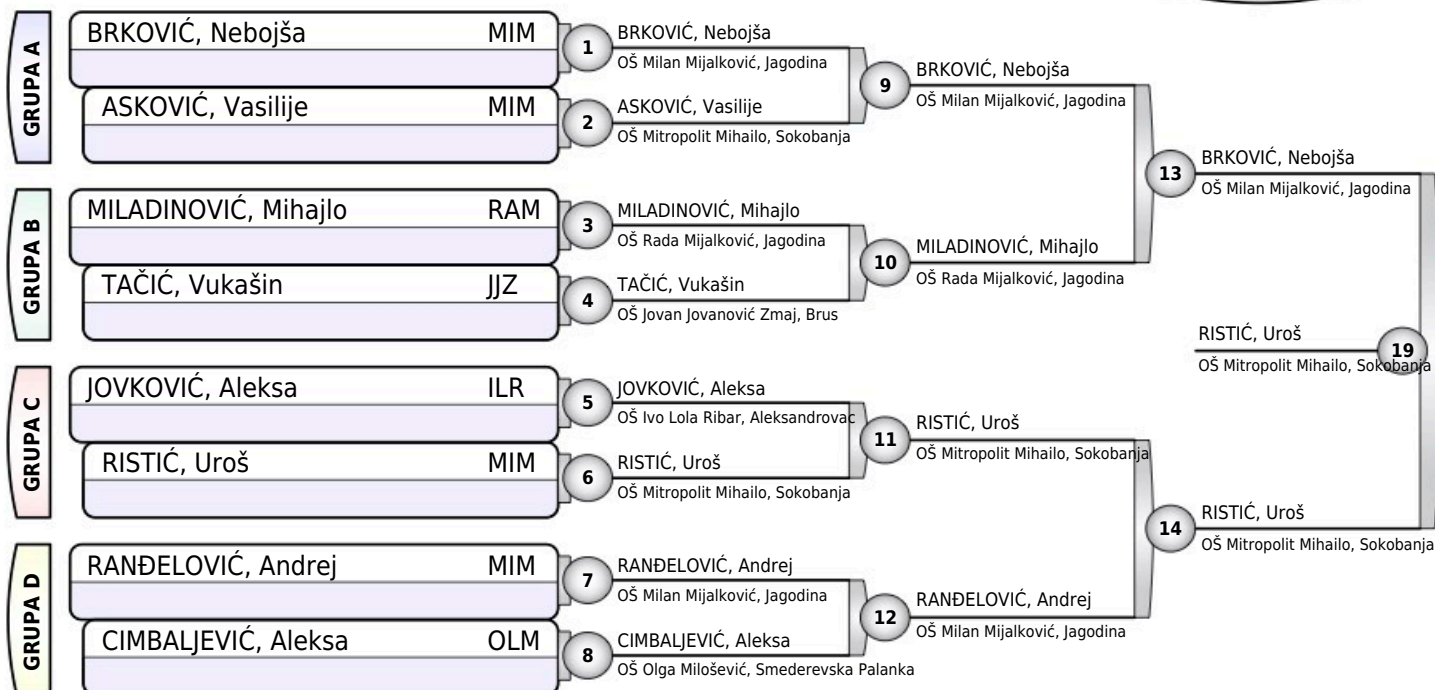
GRUPA A

BRKOVIĆ, Nebojša MIM

ASKOVIĆ, Vasilije MIM

GRUPA B

MILADINOVIĆ, Mihajlo RAM

TAČIĆ, Vukašin JJZ

GRUPA C

JOVKOVIĆ, Aleksa ILR

RISTIĆ, Uroš MIM

GRUPA D

RANĐELOVIĆ, Andrej MIM

CIMBALJEVIĆ, Aleksa OLM

1 BRKOVIĆ, Nebojša
OŠ Milan Mijalković, Jagodina

2 ASKOVIĆ, Vasilije
OŠ Mitropolit Mihailo, Sokobanja

3 MILADINOVIĆ, Mihajlo
OŠ Rada Mijalković, Jagodina

4 TAČIĆ, Vukašin
OŠ Jovan Jovanović Zmaj, Brus

5 JOVKOVIĆ, Aleksa
OŠ Ivo Lola Ribar, Aleksandrovac

6 RISTIĆ, Uroš
OŠ Mitropolit Mihailo, Sokobanja

7 RANĐELOVIĆ, Andrej
OŠ Milan Mijalković, Jagodina

8 CIMBALJEVIĆ, Aleksa
OŠ Olga Milošević, Smederevska Palanka

9 BRKOVIĆ, Nebojša
OŠ Milan Mijalković, Jagodina

10 MILADINOVIĆ, Mihajlo
OŠ Rada Mijalković, Jagodina

11 RISTIĆ, Uroš
OŠ Mitropolit Mihailo, Sokobanja

12 RANĐELOVIĆ, Andrej
OŠ Milan Mijalković, Jagodina

13 BRKOVIĆ, Nebojša
OŠ Milan Mijalković, Jagodina

14 RISTIĆ, Uroš
OŠ Mitropolit Mihailo, Sokobanja

RISTIĆ, Uroš
OŠ Mitropolit Mihailo, Sokobanja 19